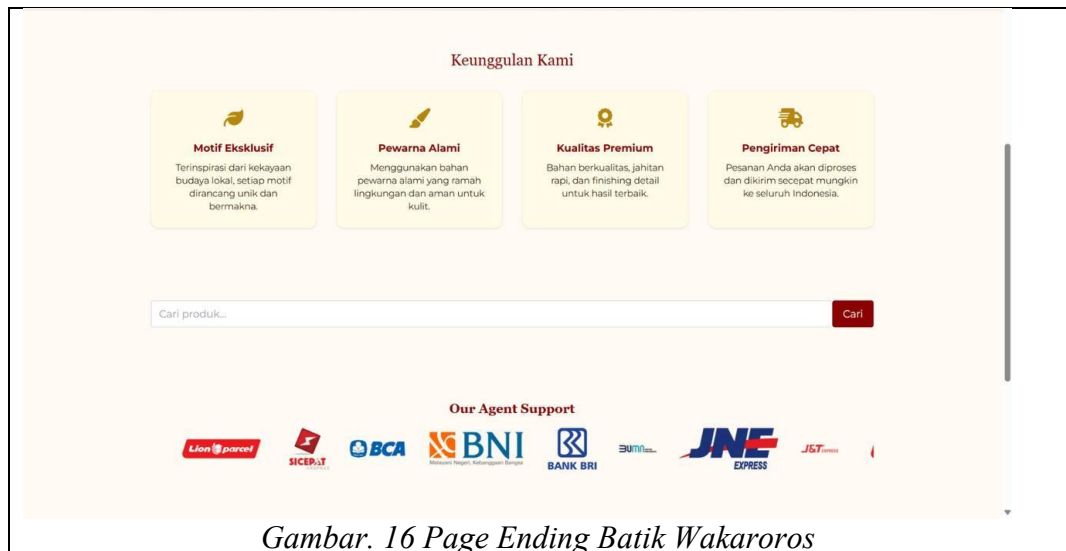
Keunggulan Kami

Motif Eksklusif

Terinspirasi dari kekayaan budaya lokal, setiap motif dirancang unik dan bermakna.

Pewarna Alami

Menggunakan bahan pewarna alami yang ramah lingkungan dan aman untuk kulit.

Kualitas Premium

Bahan berkualitas, jahitan rapi, dan finishing detail untuk hasil terbaik.

Pengiriman Cepat

Pesanan Anda akan diproses dan dikirim secepat mungkin ke seluruh Indonesia.

Cari produk...

Cari

Our Agent Support

Lion parcel

SICEPAT

BCA

BNI

Melayani Negeri, Kebanggaan Bangsa

BANK BRI

BUMN

JNE

EXPRESS

J&T EXPRESS

Gambar. 16 Page Ending Batik Wakaroros